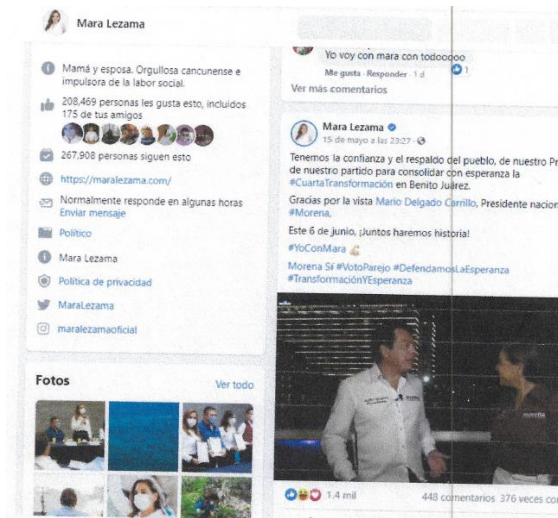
Mara Lezama

Mamá y esposa. Orgullosa cancunense e impulsora de la labor social.

208,469 personas les gusta esto, incluidos 175 de tus amigos

267,908 personas siguen esto

https://maralezama.com/

Normalmente responde en algunas horas
Enviar mensaje

Político

Mara Lezama

Política de privacidad

MaraLezama

maralezamaoficial

Fotos

Ver todo

Yo voy con mara con todooooo

Me gusta · Responder · 1 d

1

Ver más comentarios

Mara Lezama
15 de mayo a las 23:27 ·

Tenemos la confianza y el respaldo del pueblo, de nuestro Pr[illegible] de nuestro partido para consolidar con esperanza la #CuartaTransformación en Benito Juárez.

Gracias por la vista Mario Delgado Carrillo, Presidente nacion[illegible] #Morena.

Este 6 de junio, ¡Juntos haremos historia!

#YoConMara

Morena Sí #VotoParejo #DefendamosLaEsperanza #TransformaciónYEsperanza

1.4 mil

448 comentarios 376 veces co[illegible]